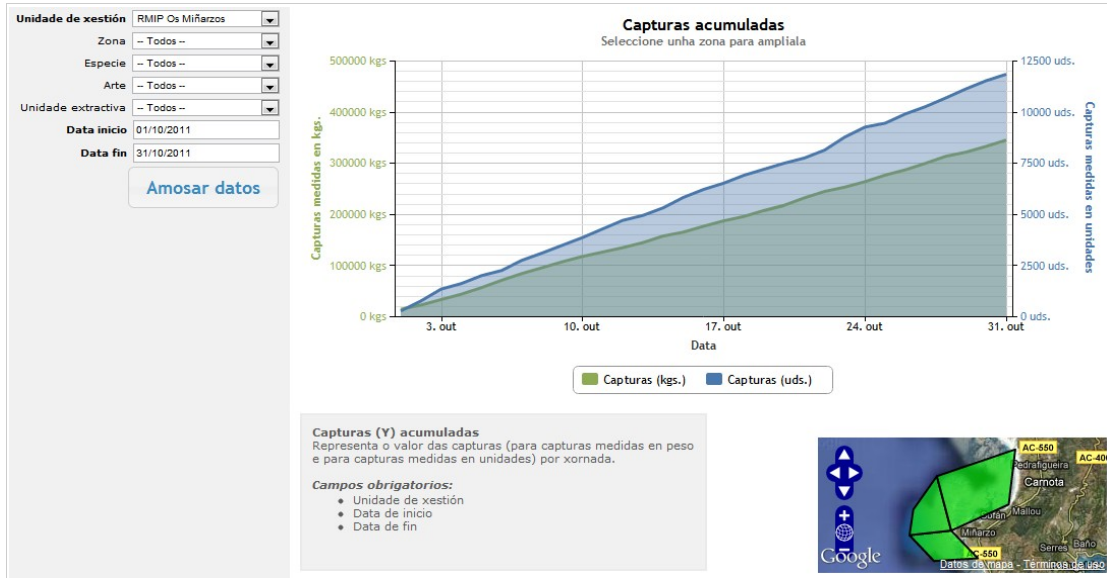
Unidade de xestión RMIP Os Miñarzos
Zona -- Todos --
Especie -- Todos --
Arte -- Todos --
Unidade extractiva -- Todos --
Data inicio 01/10/2011
Data fin 31/10/2011
Amosar datos

Capturas acumuladas
Seleccione unha zona para ampliala

Capturas medidas en kgs.
500000 kgs
400000 kgs
300000 kgs
200000 kgs
100000 kgs
0 kgs

Capturas medidas en unidades
12500 uds.
10000 uds.
7500 uds.
5000 uds.
2500 uds.
0 uds.

3. out
10. out
17. out
24. out
31. out
Data

Capturas (kgs.) Capturas (uds.)

Capturas (Y) acumuladas
Representa o valor das capturas (para capturas medidas en peso e para capturas medidas en unidades) por xornada.

Campos obrigatorios:
- Unidade de xestión
- Data de inicio
- Data de fin

AC-550
AC-400
Pedrafigueira
Carnota
Mallou
Miñarzo
AC-550
Serres
Baño
Google
Datos de mapa - Términos de uso